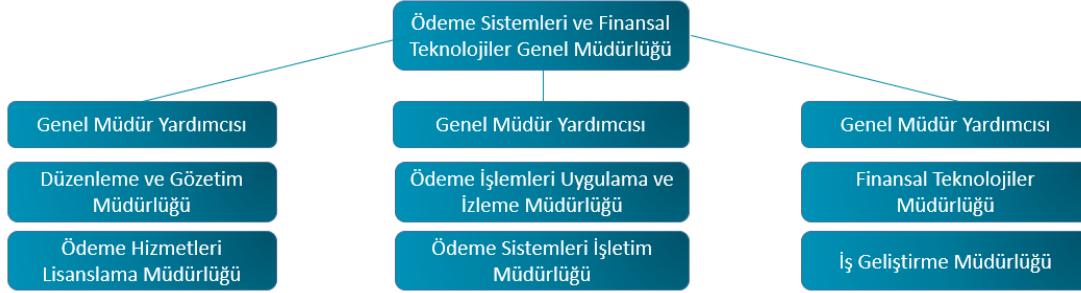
Ödeme Sistemleri ve Finansal Teknolojiler Genel Müdürlüğü

Genel Müdür Yardımcısı

Düzenleme ve Gözetim Müdürlüğü

Ödeme Hizmetleri Lisanslama Müdürlüğü

Genel Müdür Yardımcısı

Ödeme İşlemleri Uygulama ve İzleme Müdürlüğü

Ödeme Sistemleri İşletim Müdürlüğü

Genel Müdür Yardımcısı

Finansal Teknolojiler Müdürlüğü

İş Geliştirme Müdürlüğü